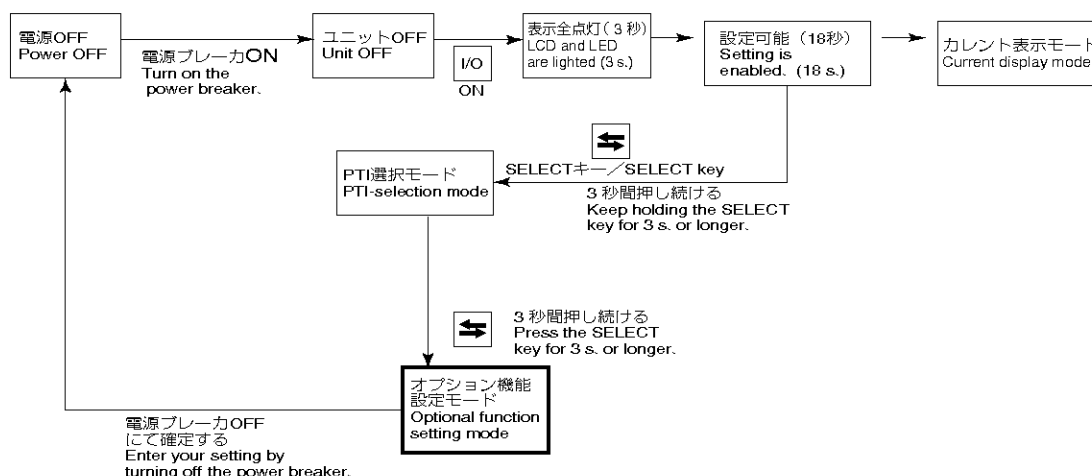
電源OFF
Power OFF

電源ブレーカON
Turn on the power breaker.

ユニットOFF
Unit OFF

I/O
ON

表示全点灯（3 秒）
LCD and LED are lighted (3 s.)

設定可能（18秒）
Setting is enabled.（18 s.)

カレント表示モード
Current display mode

SELECTキー／SELECT key
3 秒間押し続ける
Keep holding the SELECT key for 3 s. or longer.

PTI選択モード
PTI-selection mode

3 秒間押し続ける
Press the SELECT key for 3 s. or longer.

オプション機能設定モード
Optional function setting mode

電源ブレーカOFF
にて確定する
Enter your setting by turning off the power breaker.